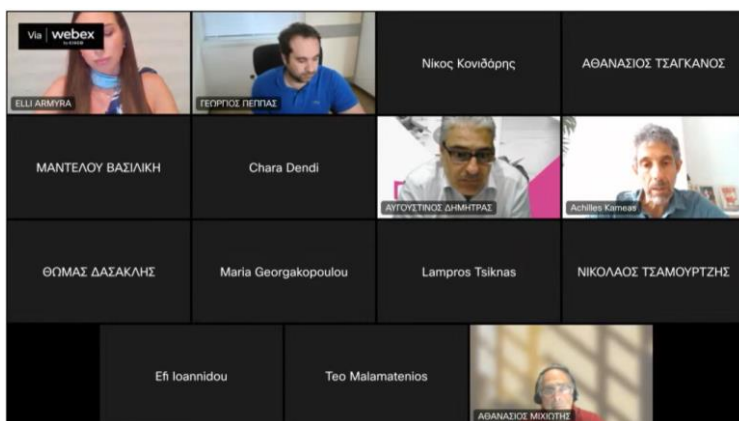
Via webex by CISCO

ELLI ARMYRA

ΓΕΩΡΓΙΟΣ ΠΕΠΠΑΣ

Νίκος Κονιδάρης

ΑΘΑΝΑΣΙΟΣ ΤΣΑΓΚΑΝΟΣ

ΜΑΝΤΕΛΟΥ ΒΑΣΙΛΙΚΗ

Chara Dendi

ΑΥΓΟΥΣΤΙΝΟΣ ΔΗΜΗΤΡΑΣ

Achilles Kameas

ΘΩΜΑΣ ΔΑΣΑΚΛΗΣ

Maria Georgakopoulou

Lampros Tsiknas

ΝΙΚΟΛΑΟΣ ΤΣΑΜΟΥΡΤΖΗΣ

Efi Ioannidou

Teo Malamatenios

ΑΘΑΝΑΣΙΟΣ ΜΙΧΙΩΤΗΣ